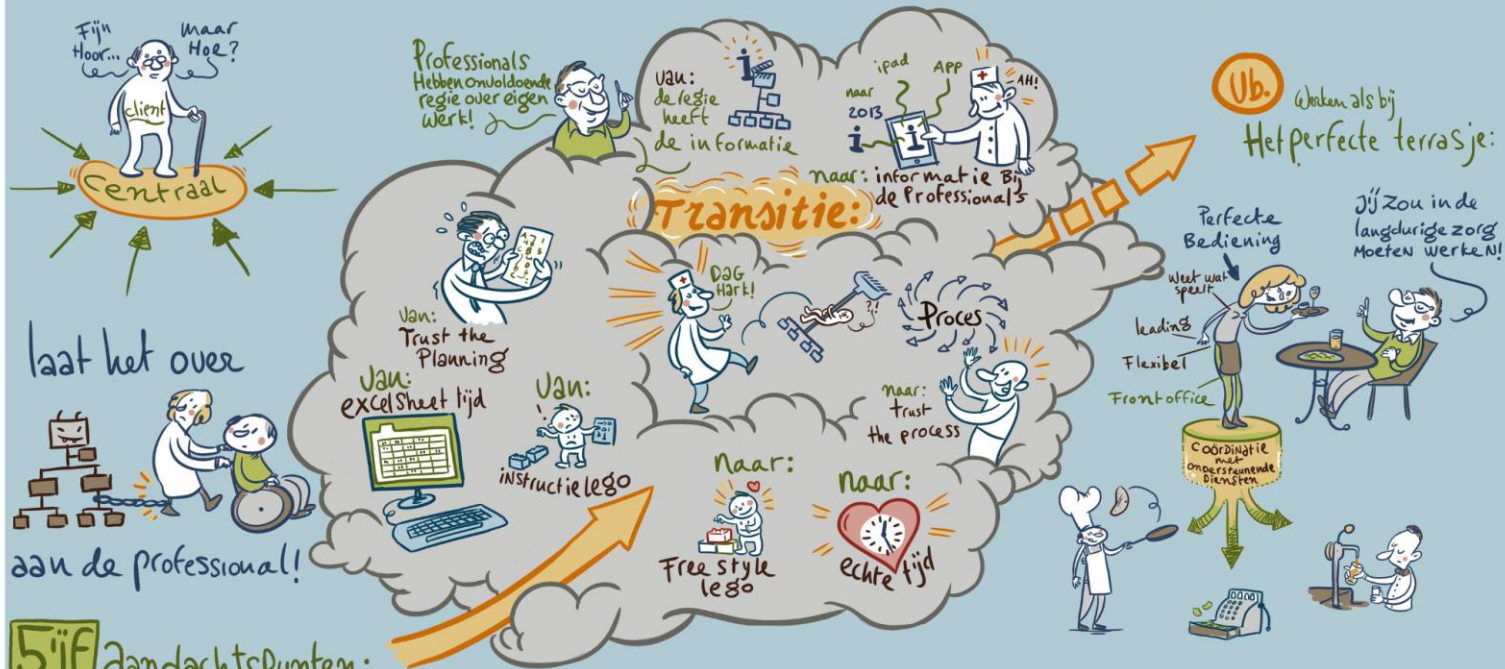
Fijn Hoor...

maar Hoe?

client

centraal

laat het over

aan de professional!

5 vijf aandachtspunten:

Professionals Hebben onvoldoende regie over eigen werk!

van: de regie heeft de informatie

naar 2013

ipad

APP

AH!

naar: informatie Bij de Professionals

Transitie:

van: Trust the Planning

van: excelsheet tijd

van: instructie lego

DAG Hark!

Proces

naar: trust the process

naar: Free style lego

naar: echte tijd

Vb. Werken als bij Het perfecte terrasje:

Perfecte Bediening

Jij zou in de langdurige zorg moeten werken!

weet wat speelt

leading

Flexibel

Front office

Coordinatie met ondersteunende Diensten